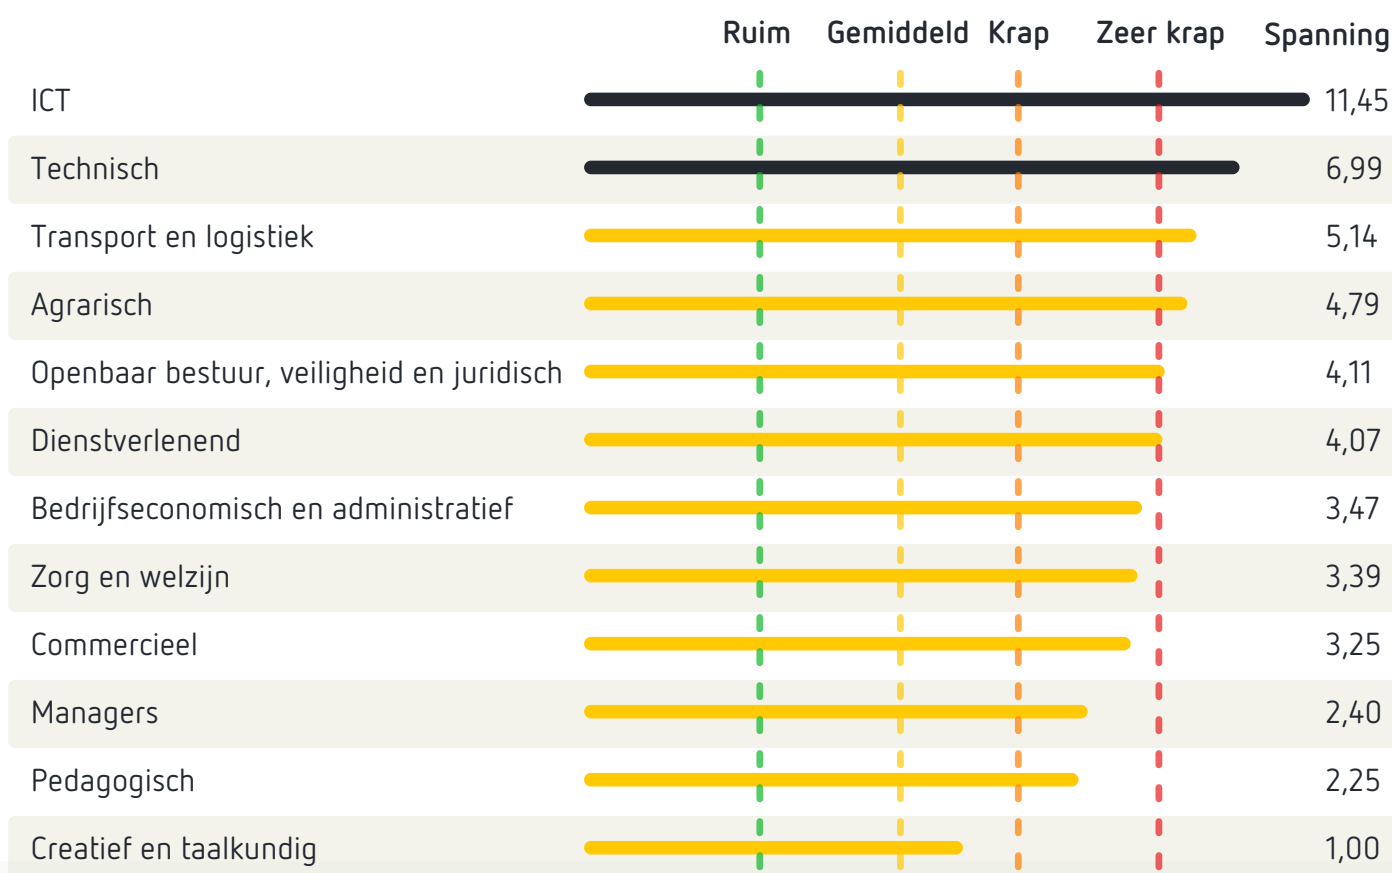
| | Ruim | Gemiddeld | Krap | Zeer krap | Spanning |
|---|---|---|---|---|---|
| ICT | | | | | 11,45 |
| Technisch | | | | | 6,99 |
| Transport en logistiek | | | | | 5,14 |
| Agrarisch | | | | | 4,79 |
| Openbaar bestuur, veiligheid en juridisch | | | | | 4,11 |
| Dienstverlenend | | | | | 4,07 |
| Bedrijfseconomisch en administratief | | | | | 3,47 |
| Zorg en welzijn | | | | | 3,39 |
| Commercieel | | | | | 3,25 |
| Managers | | | | | 2,40 |
| Pedagogisch | | | | | 2,25 |
| Creatief en taalkundig | | | | | 1,00 |